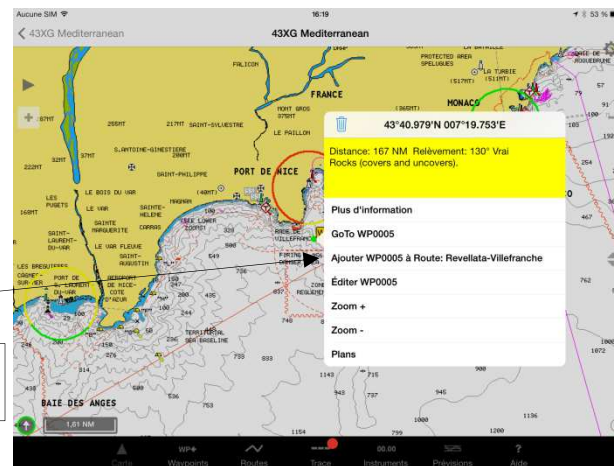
Aucune SIM
16:19
53 %
43XG Mediterranean
43XG Mediterranean

FALICON
FRANCE
MONT GROS 375MT
LE PAILLON
SAINT-SYLVESTRE
217MT
255MT
S.ANTOINE-GINESTIERE 200MT
SAINT-PHILIPPE
PORT DE NICE
MONACO
PROTECTED AREA SPELOGUES
LA TURBIE
LES PUGETS
LE BOIS DU VAR
LE VAR
SAINTE HELENE
SAINTE MARGUERITE
CARRAS
LE VAR FLEUVE
SAINT-LAURENT-DU-VAR
SAINT-AUGUSTIN
LES BRESUETS CAGNES-SUR-MER
PORT DE ST LAURENT DU VAR
AEROPORT DE NICE-COTE D'AZUR
BAIE DES ANGES
TERRITORIAL SEA BASELINE
168MT
222MT
1,81 NM

43°40.979'N 007°19.753'E
Distance: 167 NM Relèvement: 130° Vrai
Rocks (covers and uncovers).
Plus d'information
GoTo WP0005
Ajouter WP0005 à Route: Revellata-Villefranche
Éditer WP0005
Zoom +
Zoom -
Plans

Cartes
Waypoints
Routes
Trace
00.00
Instruments
Prévisions
Aide